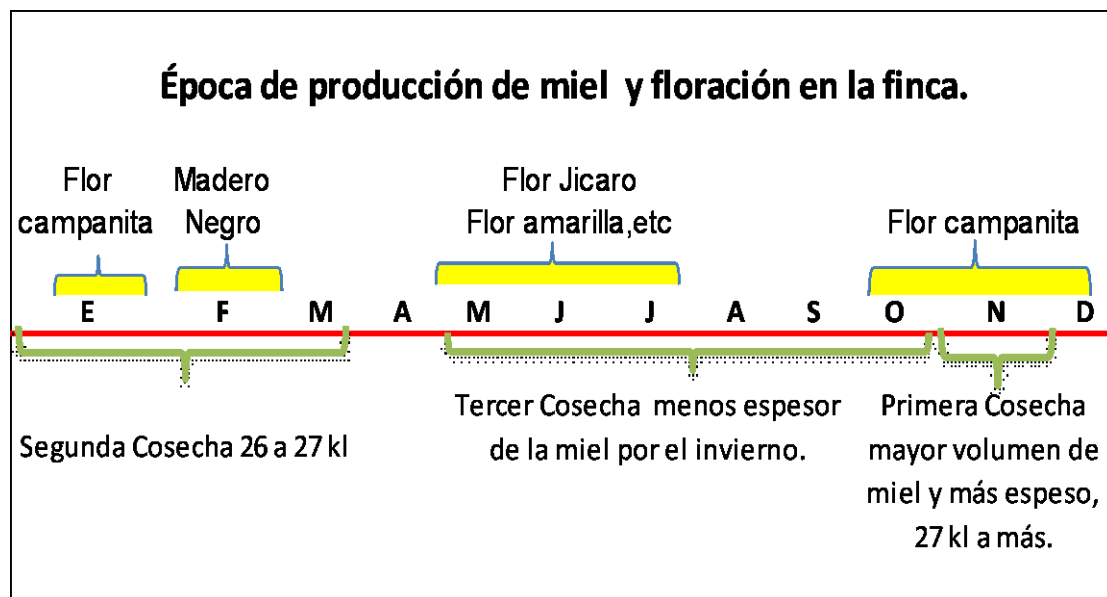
Época de producción de miel y floración en la finca.

Flor campanita

Madero Negro

Flor Jicaro
Flor amarilla,etc

Flor campanita

E F M A M J J A S O N D

Segunda Cosecha 26 a 27 kl

Tercer Cosecha menos espesor de la miel por el invierno.

Primera Cosecha mayor volumen de miel y más espeso, 27 kl a más.